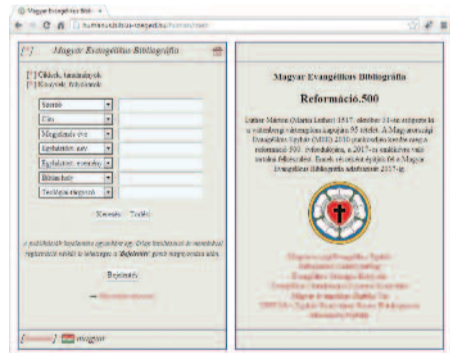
Magyar Evangélikus Bibl.

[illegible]

[*] Magyar Evangélikus Bibliográfia

[*] Cikkek, tanulmányok
[*] Könyvek, folyóiratok

Szerző
Cím
Megjelenés éve
Egyházkör, egy.
Egyházmegyei, ecclesiolg.
Bibliatörés
Teológiai tárgyszó

Keresés Törlés

A publikációk beadására egyenként egy. Ezért kérjük ha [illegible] regisztráció szükséges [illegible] a 'Bejelentés' gomb megnyomása után.

Bejelentés

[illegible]

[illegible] magyar

Magyar Evangélikus Bibliográfia

Reformáció.500

Luther Márton (Martin Luther) 1517. október 31-én szögezte ki a wittenbergi vártemplom kapujára 95 tételét. A Magyarországi Evangélikus Egyház (MEE) 2010 júniusában határozta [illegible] reformáció 500. évfordulójára, a 2017-es emlékévre való tudatos felkészülést. Ennek része az egész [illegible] Magyar Evangélikus Bibliográfia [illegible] 2017-ig.

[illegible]
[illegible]
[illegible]
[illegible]
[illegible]
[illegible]